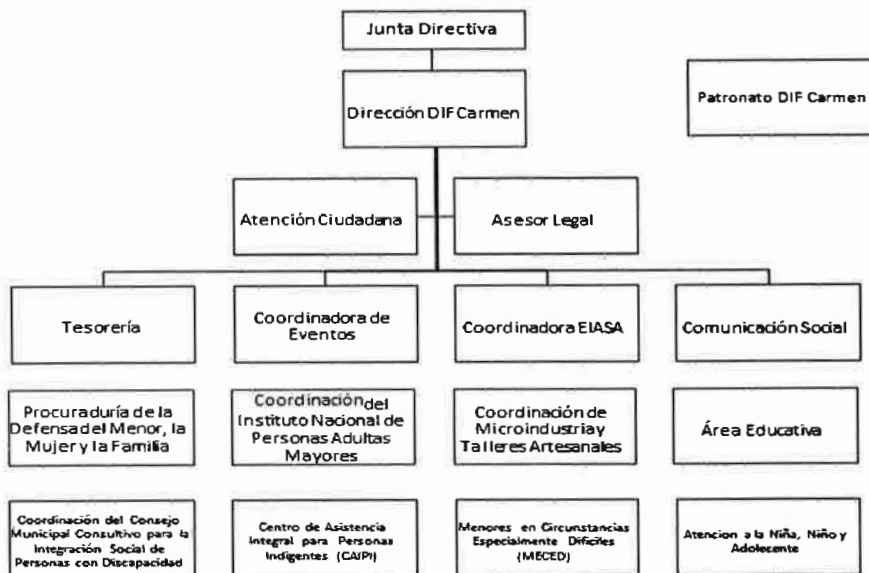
Junta Directiva

Dirección DIF Carmen

Patronato DIF Carmen

Atención Ciudadana

Asesor Legal

Tesorería

Coordinadora de Eventos

Coordinadora EIASA

Comunicación Social

Procuraduría de la Defensa del Menor, la Mujer y la Familia

Coordinación del Instituto Nacional de Personas Adultas Mayores

Coordinación de Microindustria y Talleres Artesanales

Área Educativa

Coordinación del Consejo Municipal Consultivo para la Integración Social de Personas con Discapacidad

Centro de Asistencia Integral para Personas Indigentes (CAIPI)

Menores en Circunstancias Especialmente Difíciles (MECED)

Atencion a la Niña, Niño y Adolecente